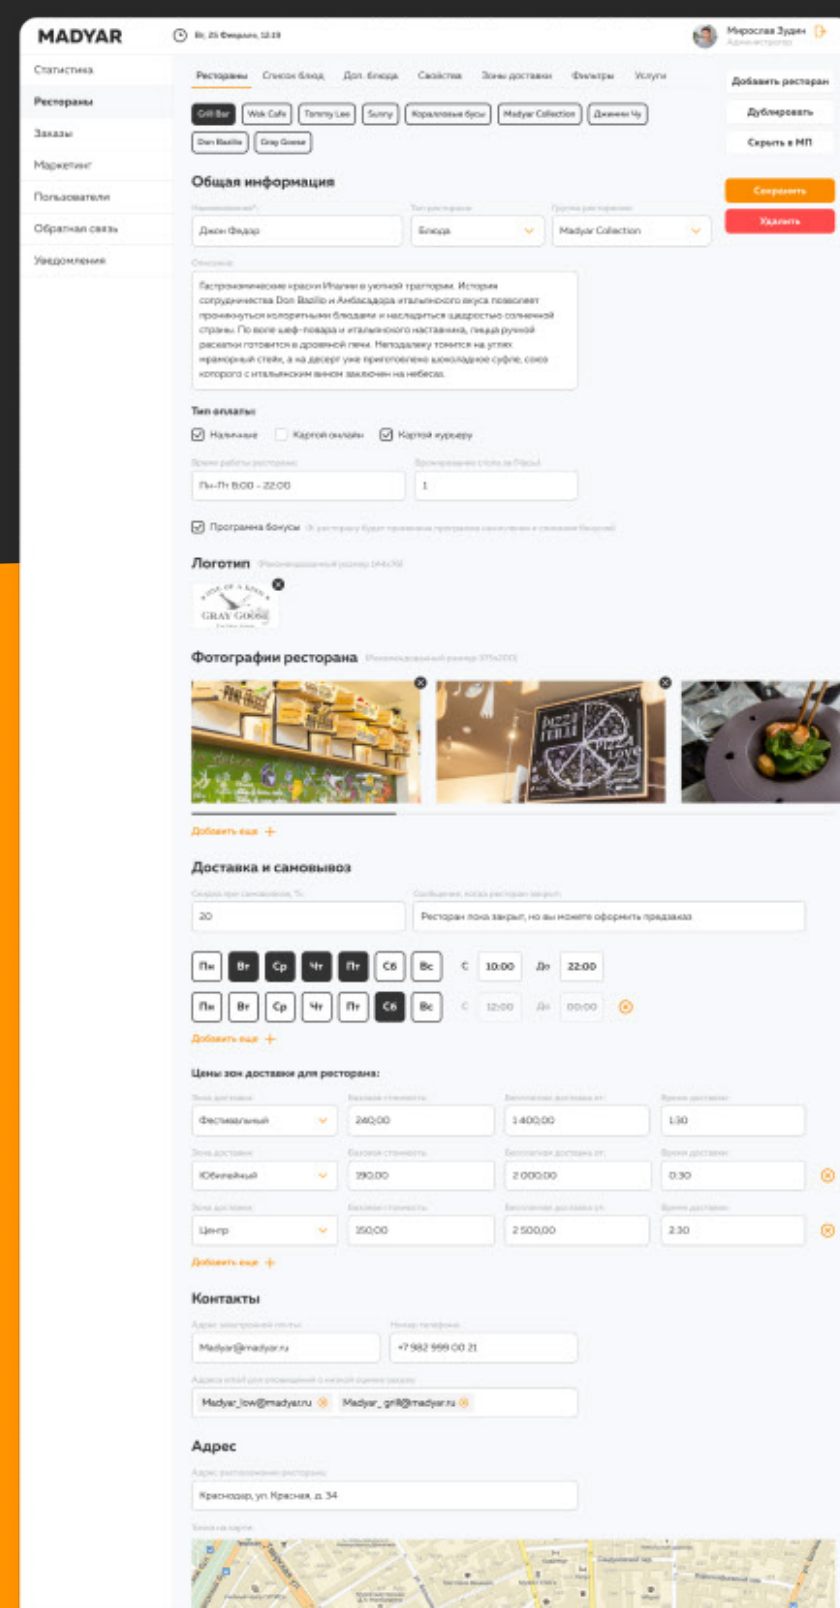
MADYAR

Вт, 25 Февраля, 12:19

Мирослав Зудин
Администратор

Статистика
Рестораны
Заказы
Маркетинг
Пользователи
Обратная связь
Уведомления

Рестораны  Список блюд  Доп. блюда  Свойства  Зоны доставки  Фильтры  Услуги

Добавить ресторан
Дублировать
Скрыть в МП

Grill Bar  Wok Cafe  Tommy Lee  Sunny  Коралловые бусы  Madyar Collection  Джинни Чу  Don Basilio  Gray Goose

Общая информация

Сохранить
Удалить

Наименование*
Джон Федор
Тип ресторана
Блюда
Группа ресторанов
Madyar Collection

Описание
Гастрономические краски Италии в уютной траттории. История сотрудничества Don Basilio и Амбасадора итальянского вкуса позволяет прикоснуться колоритными блюдами и насладиться щедростью солнечной страны. По воле шеф-повара и итальянского наставника, пицца ручной раскатки готовится в дровяной печи. Неподалеку томится на углях мраморный стейк, а на десерт уже приготовлено шоколадное суфле, союз которого с итальянским вином заключен на небесах.

Тип оплаты:
Наличные  Картой онлайн  Картой курьеру

Время работы ресторана
Пн-Пт 8:00 - 22:00
Бронирование стола (в Гостях)
1

Программа бонусов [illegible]

Логотип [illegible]

Фотографии ресторана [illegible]

Добавить еще +

Доставка и самовывоз

Скидка при самовывозе, %
20
Сообщение, когда ресторан закрыт
Ресторан пока закрыт, но вы можете оформить предзаказ

Пн  Вт  Ср  Чт  Пт  Сб  Вс  С  10:00  До  22:00
Пн  Вт  Ср  Чт  Пт  Сб  Вс  С  12:00  До  00:00

Добавить еще +

Цены зон доставки для ресторана:

| Зона доставки | Базовая стоимость | Бесплатная доставка от | Время доставки |
|---|---|---|---|
| Фестивальный | 240,00 | 1 400,00 | 1:30 |
| Юбилейный | 190,00 | 2 000,00 | 0:30 |
| Центр | 150,00 | 2 500,00 | 2:30 |

Добавить еще +

Контакты

Адрес электронной почты
Madyar@madyar.ru
Номер телефона
+7 982 999 00 21

Адреса email для оповещений о низкой оценке заказа
Madyar_low@madyar.ru  Madyar_grill@madyar.ru

Адрес

Адрес расположения ресторана
Краснодар, ул. Красная, д. 34

Точка на карте